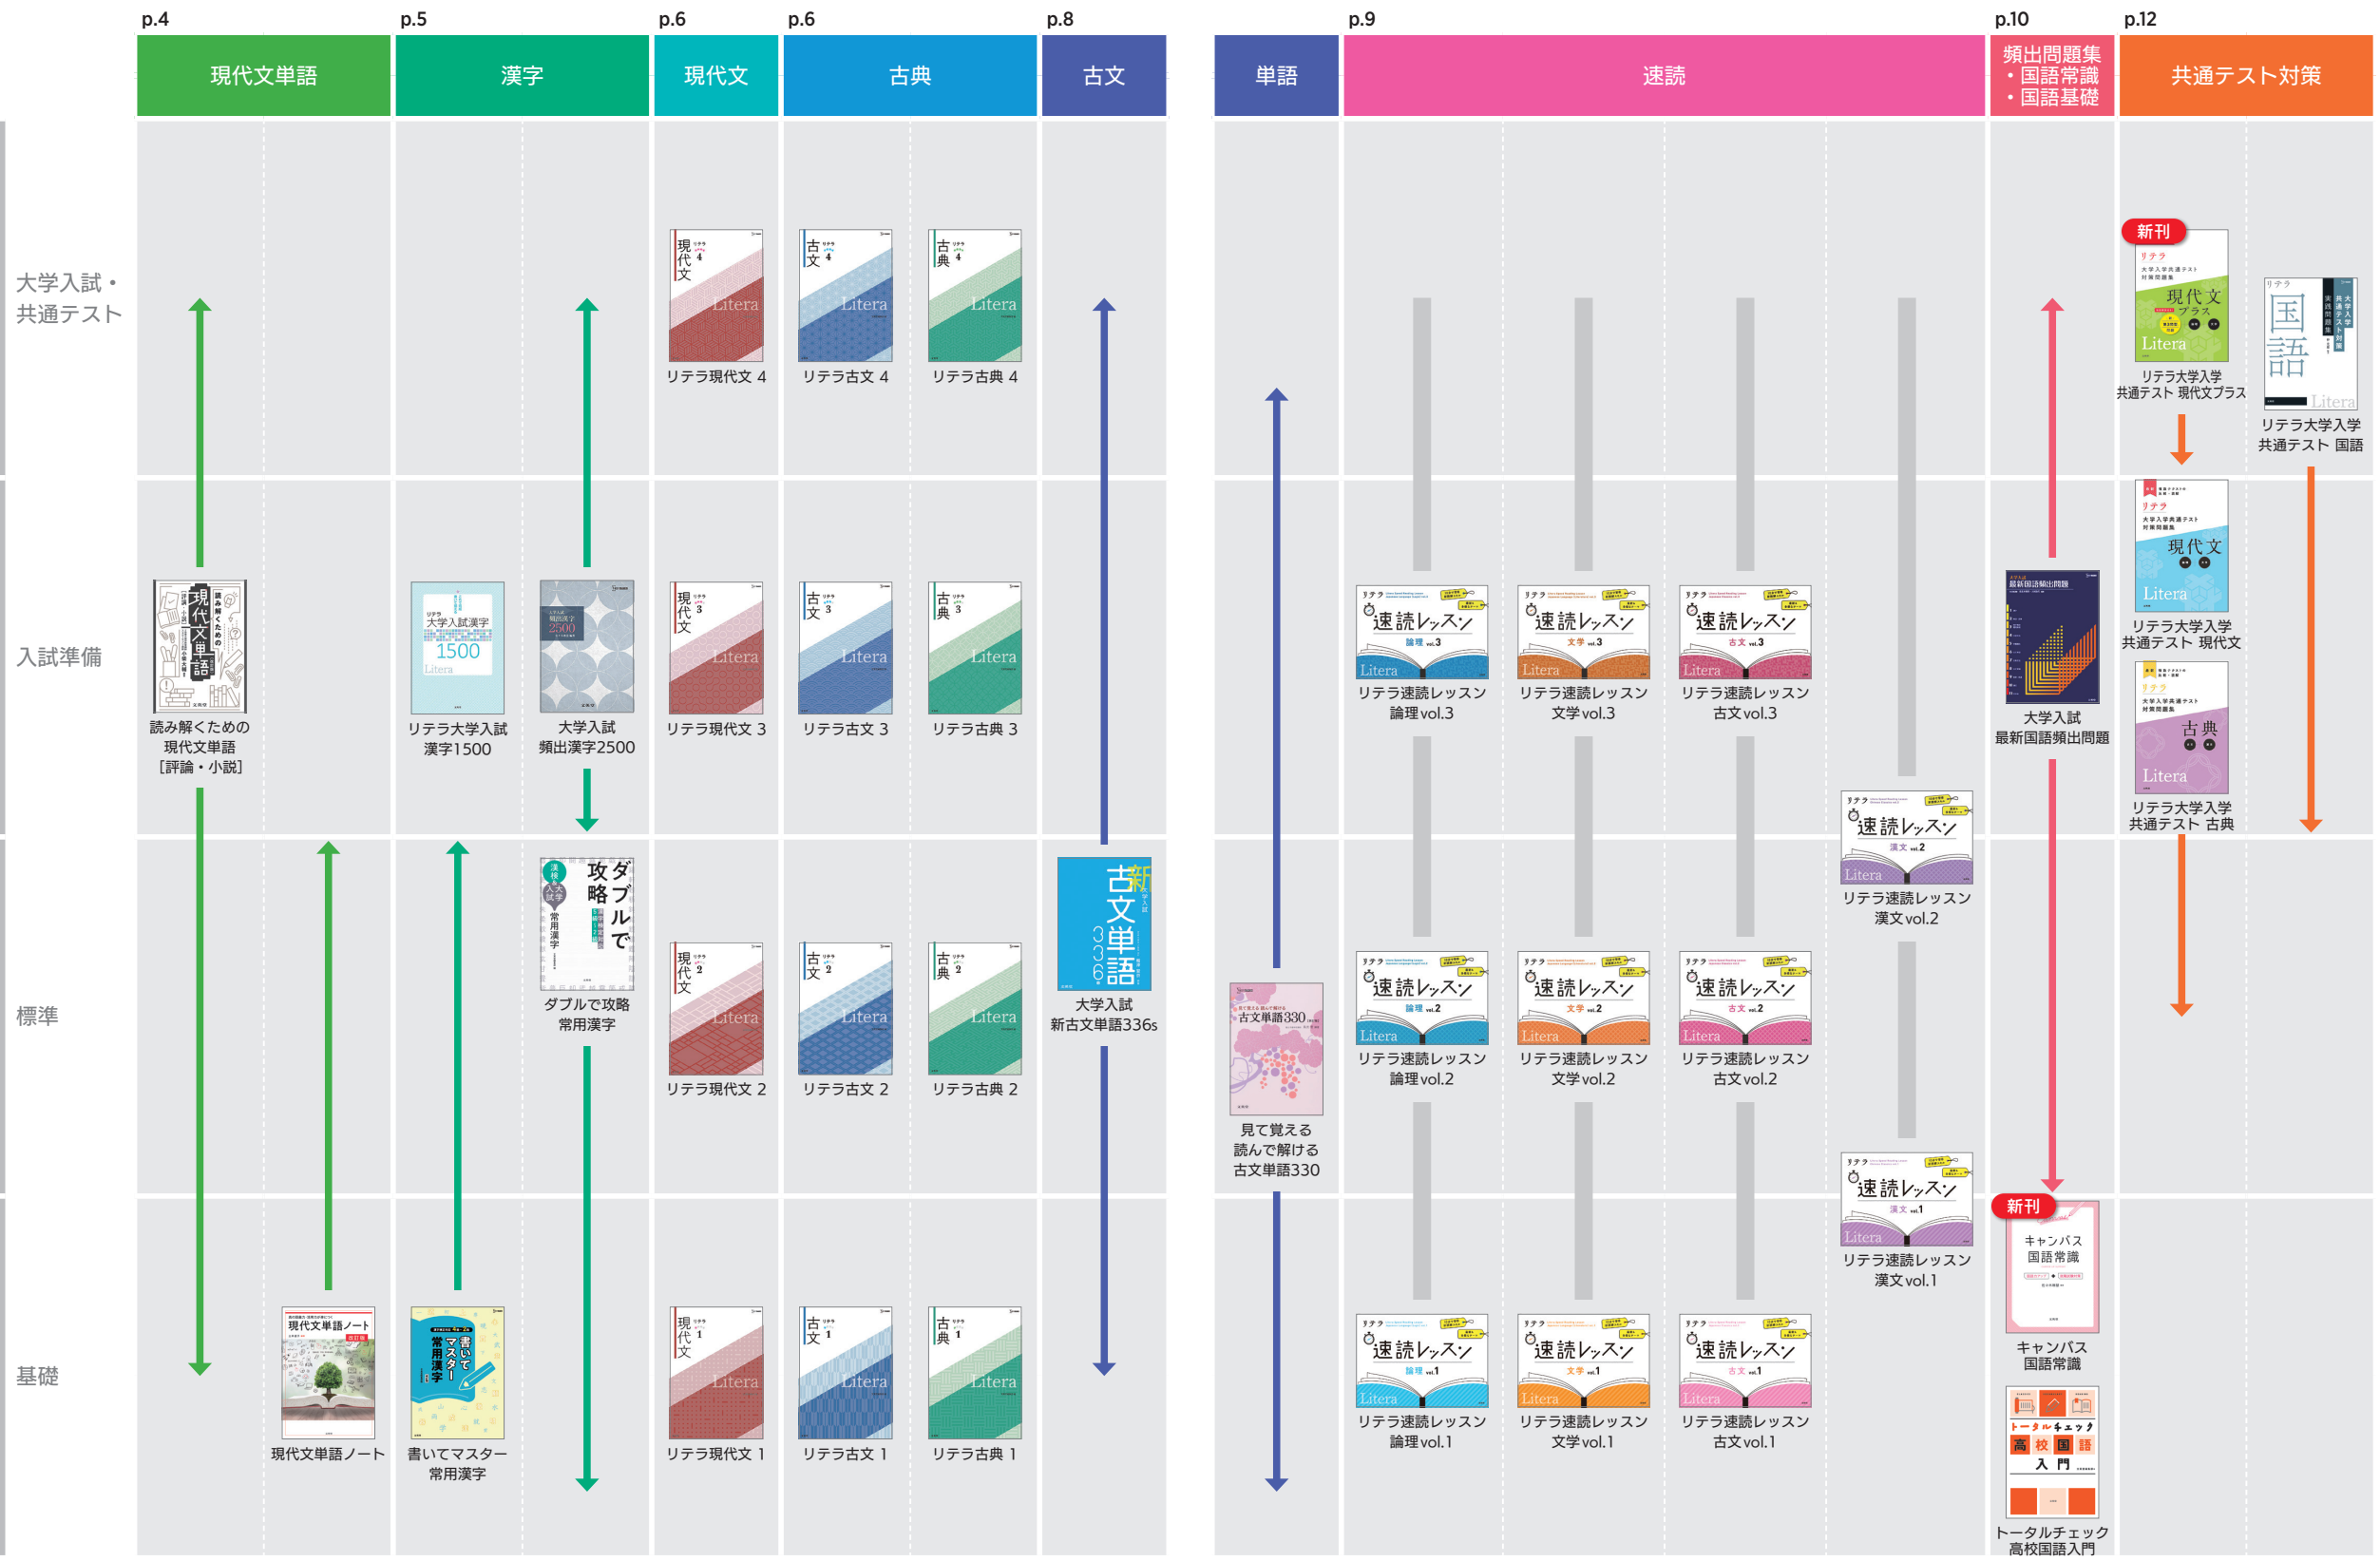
p.4 p.5 p.6 p.6 p.8 p.9 p.10 p.12

現代文単語 | 漢字 | 現代文 | 古典 | 古文 | 単語 | 速読 | 頻出問題集・国語常識・国語基礎 | 共通テスト対策

大学入試・共通テスト

リテラ現代文 4
リテラ古文 4
リテラ古典 4
新刊
リテラ大学入学共通テスト 現代文プラス
リテラ大学入学共通テスト 国語

入試準備

読み解くための現代文単語［評論・小説］
リテラ大学入試漢字1500
大学入試頻出漢字2500
リテラ現代文 3
リテラ古文 3
リテラ古典 3
リテラ速読レッスン論理vol.3
リテラ速読レッスン文学vol.3
リテラ速読レッスン古文vol.3
大学入試最新国語頻出問題
リテラ大学入学共通テスト 現代文
リテラ大学入学共通テスト 古典

標準

ダブルで攻略常用漢字
リテラ現代文 2
リテラ古文 2
リテラ古典 2
大学入試新古文単語336s
見て覚える読んで解ける古文単語330
リテラ速読レッスン論理vol.2
リテラ速読レッスン文学vol.2
リテラ速読レッスン古文vol.2
リテラ速読レッスン漢文vol.2

基礎

現代文単語ノート
書いてマスター常用漢字
リテラ現代文 1
リテラ古文 1
リテラ古典 1
リテラ速読レッスン論理vol.1
リテラ速読レッスン文学vol.1
リテラ速読レッスン古文vol.1
リテラ速読レッスン漢文vol.1
新刊
キャンパス国語常識
トータルチェック高校国語入門